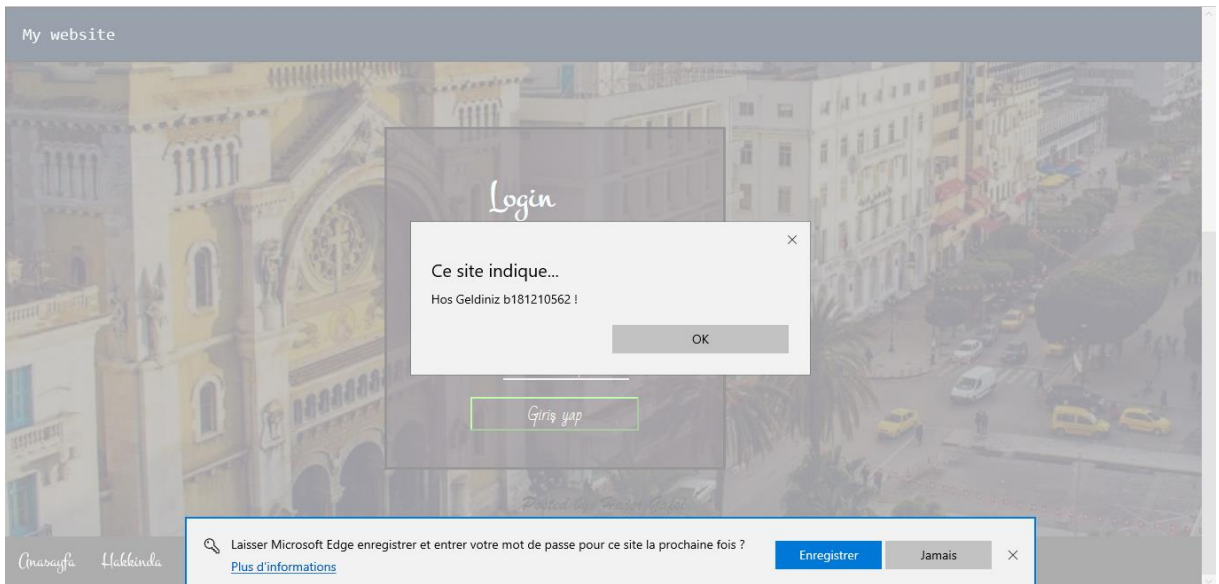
My website

Login

×

Ce site indique...

Hos Geldiniz b181210562 !

OK

Giriş yap

Posted by Hasan Gafur

Anasayfa Hakkinda

Laisser Microsoft Edge enregistrer et entrer votre mot de passe pour ce site la prochaine fois ?

Plus d'informations

Enregistrer

Jamais

×